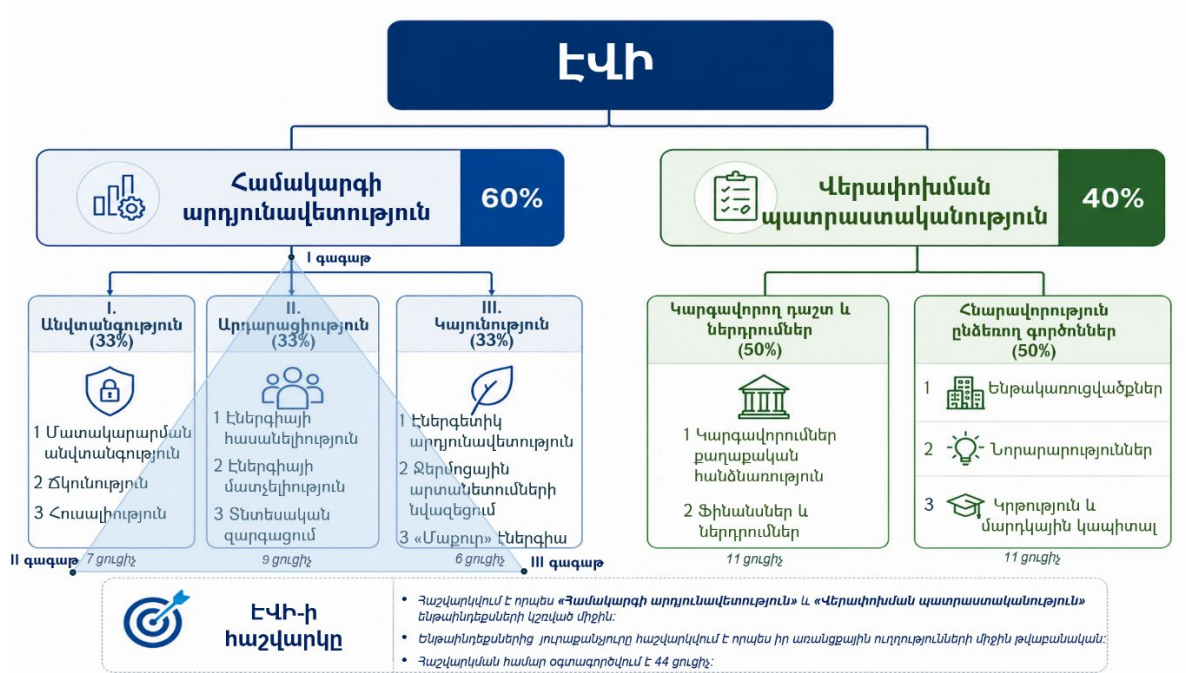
ԷՎԻ

Համակարգի արդյունավետություն
60%

Վերափոխման պատրաստականություն
40%

I գագաթ

I. Անվտանգություն (33%)
1 Մատակարարման անվտանգություն
2 Ճկունություն
3 Հուսալիություն
7 ցուցիչ

II. Արդարացիություն (33%)
1 Էներգիայի հասանելիություն
2 Էներգիայի մատչելիություն
3 Տնտեսական զարգացում
9 ցուցիչ

III. Կայունություն (33%)
1 Էներգետիկ արդյունավետություն
2 Ջերմոցային արտանետումների նվազեցում
3 «Մաքուր» էներգիա
6 ցուցիչ

II գագաթ
III գագաթ

Կարգավորող դաշտ և ներդրումներ (50%)
1 Կարգավորումներ քաղաքական հանձնառություն
2 Ֆինանսներ և ներդրումներ
11 ցուցիչ

Հնարավորություն ընձեռող գործոններ (50%)
1 Ենթակառուցվածքներ
2 Նորարարություններ
3 Կրթություն և մարդկային կապիտալ
11 ցուցիչ

ԷՎԻ-ի հաշվարկը

Հաշվարկվում է որպես «Համակարգի արդյունավետություն» և «Վերափոխման պատրաստականություն» ենթաինդեքսների կշռված միջին:
Ենթաինդեքսներից յուրաքանչյուրը հաշվարկվում է որպես իր առանձնային ուղղությունների միջին թվաբանական:
Հաշվարկման համար օգտագործվում է 44 ցուցիչ: